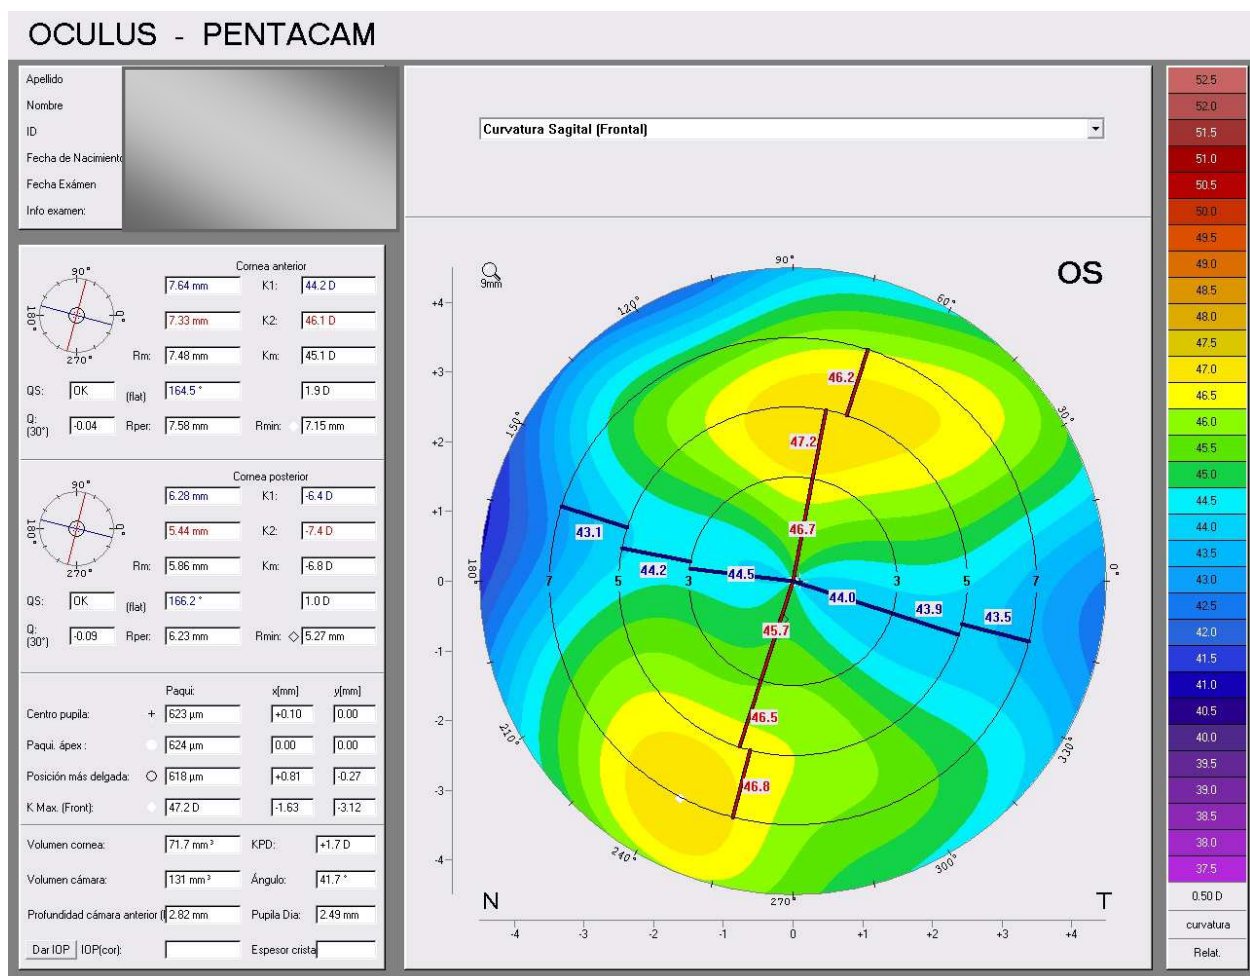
OCULUS - PENTACAM

Apellido
Nombre
ID
Fecha de Nacimiento
Fecha Exámen
Info examen:

Cornea anterior
90°
180°
0°
270°
7.64 mm | K1: | 44.2 D
7.33 mm | K2: | 46.1 D
Rm: | 7.48 mm | Km: | 45.1 D
QS: | OK | (flat) | 164.5 ° | | 1.9 D
Q: (30°) | -0.04 | Rper: | 7.58 mm | Rmin: | 7.15 mm

Cornea posterior
90°
180°
0°
270°
6.28 mm | K1: | -6.4 D
5.44 mm | K2: | -7.4 D
Rm: | 5.86 mm | Km: | -6.8 D
QS: | OK | (flat) | 166.2 ° | | 1.0 D
Q: (30°) | -0.09 | Rper: | 6.23 mm | Rmin: | 5.27 mm

| | Paqui: | x[mm] | y[mm] |
|---|---|---|---|
| Centro pupila: + | 623 µm | +0.10 | 0.00 |
| Paqui. ápex : | 624 µm | 0.00 | 0.00 |
| Posición más delgada: | 618 µm | +0.81 | -0.27 |
| K Max. (Front): | 47.2 D | -1.63 | -3.12 |

Volumen cornea: 71.7 mm³ KPD: +1.7 D
Volumen cámara: 131 mm³ Ángulo: 41.7 °
Profundidad cámara anterior (I 2.82 mm Pupila Dia: 2.49 mm
Dar IOP IOP(cor): Espesor crista

Curvatura Sagital (Frontal)

9mm
OS
90° 120° 60° 150° 30° 180° 0° 210° 330° 240° 300° 270°
+4 +3 +2 +1 0 -1 -2 -3 -4
46.2 47.2 46.7 43.1 44.2 44.5 44.0 43.9 43.5 45.7 46.5 46.8
7 5 3 3 5 7
N T
-4 -3 -2 -1 0 +1 +2 +3 +4

52.5
52.0
51.5
51.0
50.5
50.0
49.5
49.0
48.5
48.0
47.5
47.0
46.5
46.0
45.5
45.0
44.5
44.0
43.5
43.0
42.5
42.0
41.5
41.0
40.5
40.0
39.5
39.0
38.5
38.0
37.5
0.50 D
curvatura
Relat.